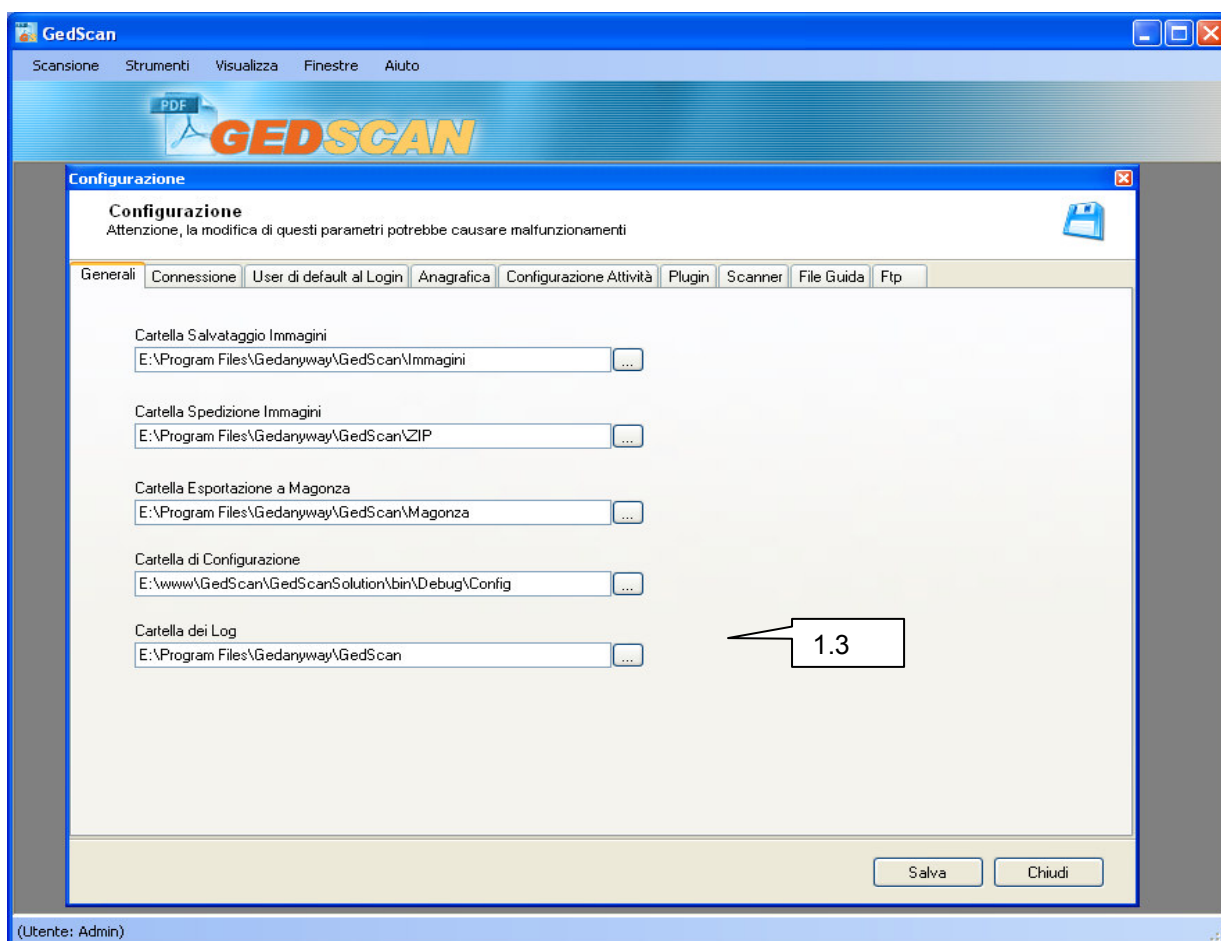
GedScan

Scansione Strumenti Visualizza Finestre Aiuto

PDF GEDSCAN

Configurazione

Configurazione
Attenzione, la modifica di questi parametri potrebbe causare malfunzionamenti

Generali | Connessione | User di default al Login | Anagrafica | Configurazione Attività | Plugin | Scanner | File Guida | Ftp

Cartella Salvataggio Immagini
E:\Program Files\Gedanyway\GedScan\Immagini
...

Cartella Spedizione Immagini
E:\Program Files\Gedanyway\GedScan\ZIP
...

Cartella Esportazione a Magonza
E:\Program Files\Gedanyway\GedScan\Magonza
...

Cartella di Configurazione
E:\www\GedScan\GedScanSolution\bin\Debug\Config
...

Cartella dei Log
E:\Program Files\Gedanyway\GedScan
...

1.3

Salva Chiudi

(Utente: Admin)